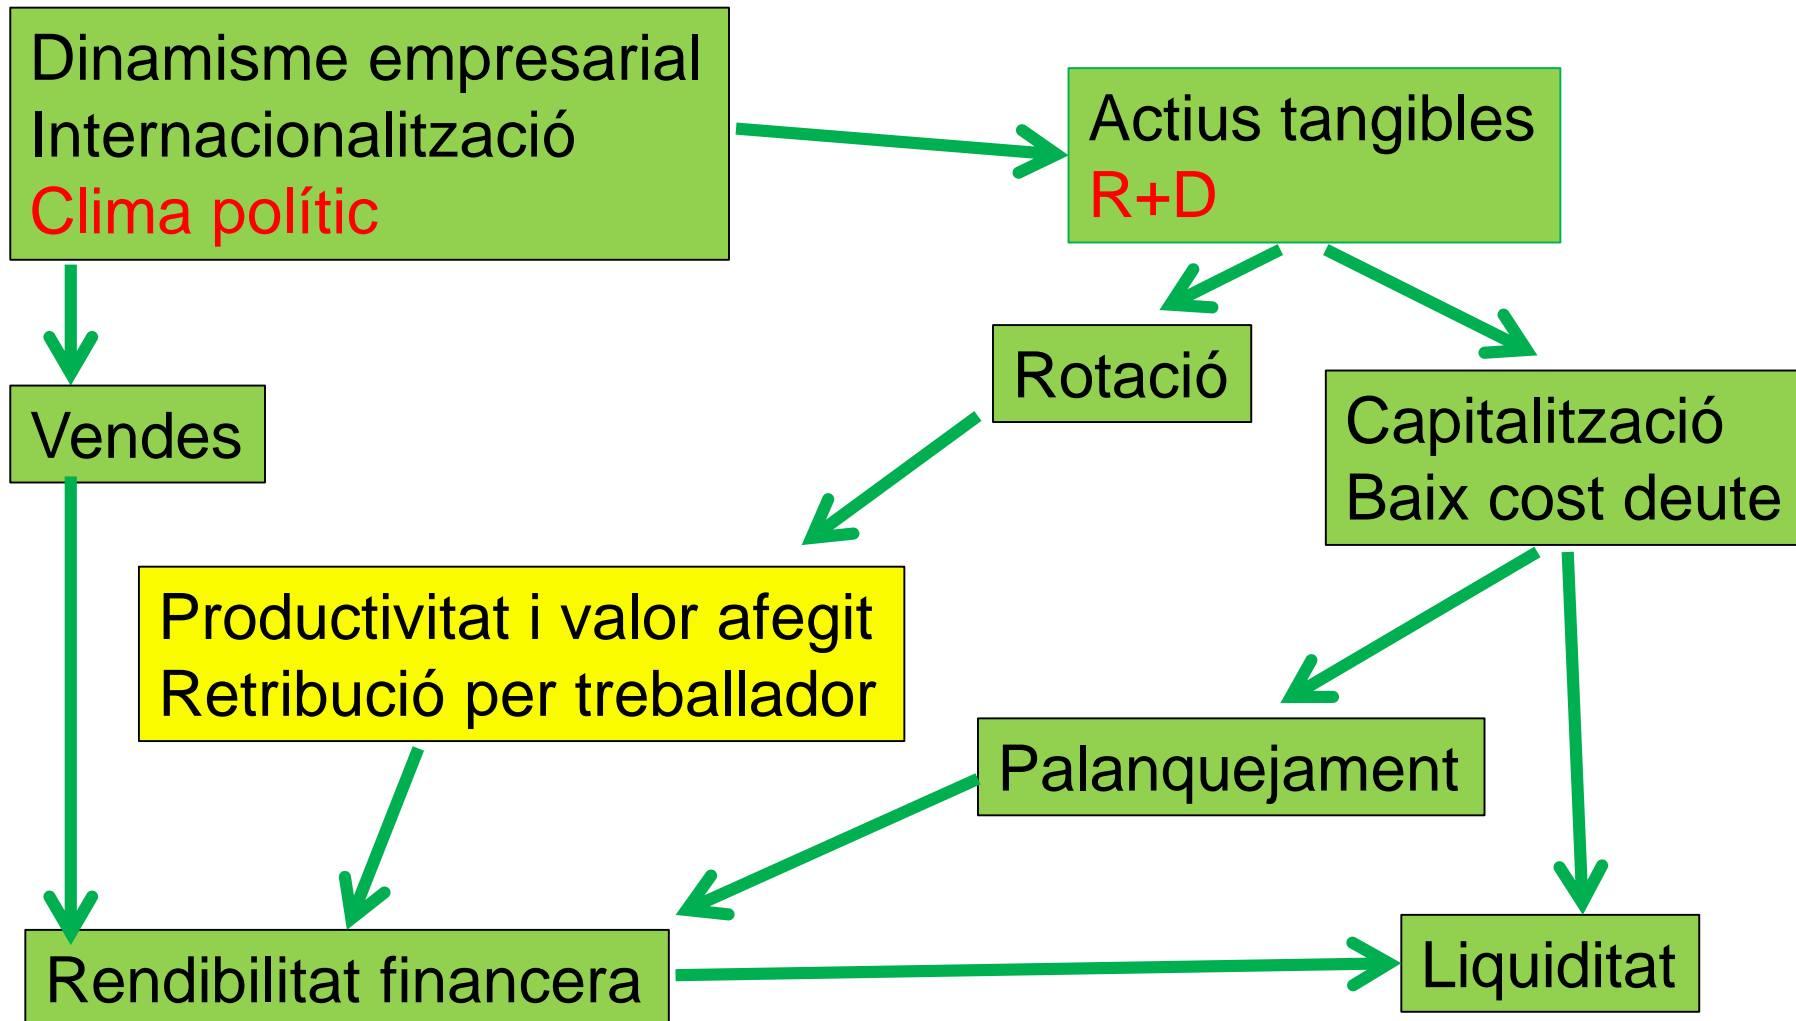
Dinamisme empresarial
Internacionalització
Clima polític

Actius tangibles
R+D

Rotació

Capitalització
Baix cost deute

Vendes

Productivitat i valor afegit
Retribució per treballador

Palanquejament

Rendibilitat financera

Liquiditat